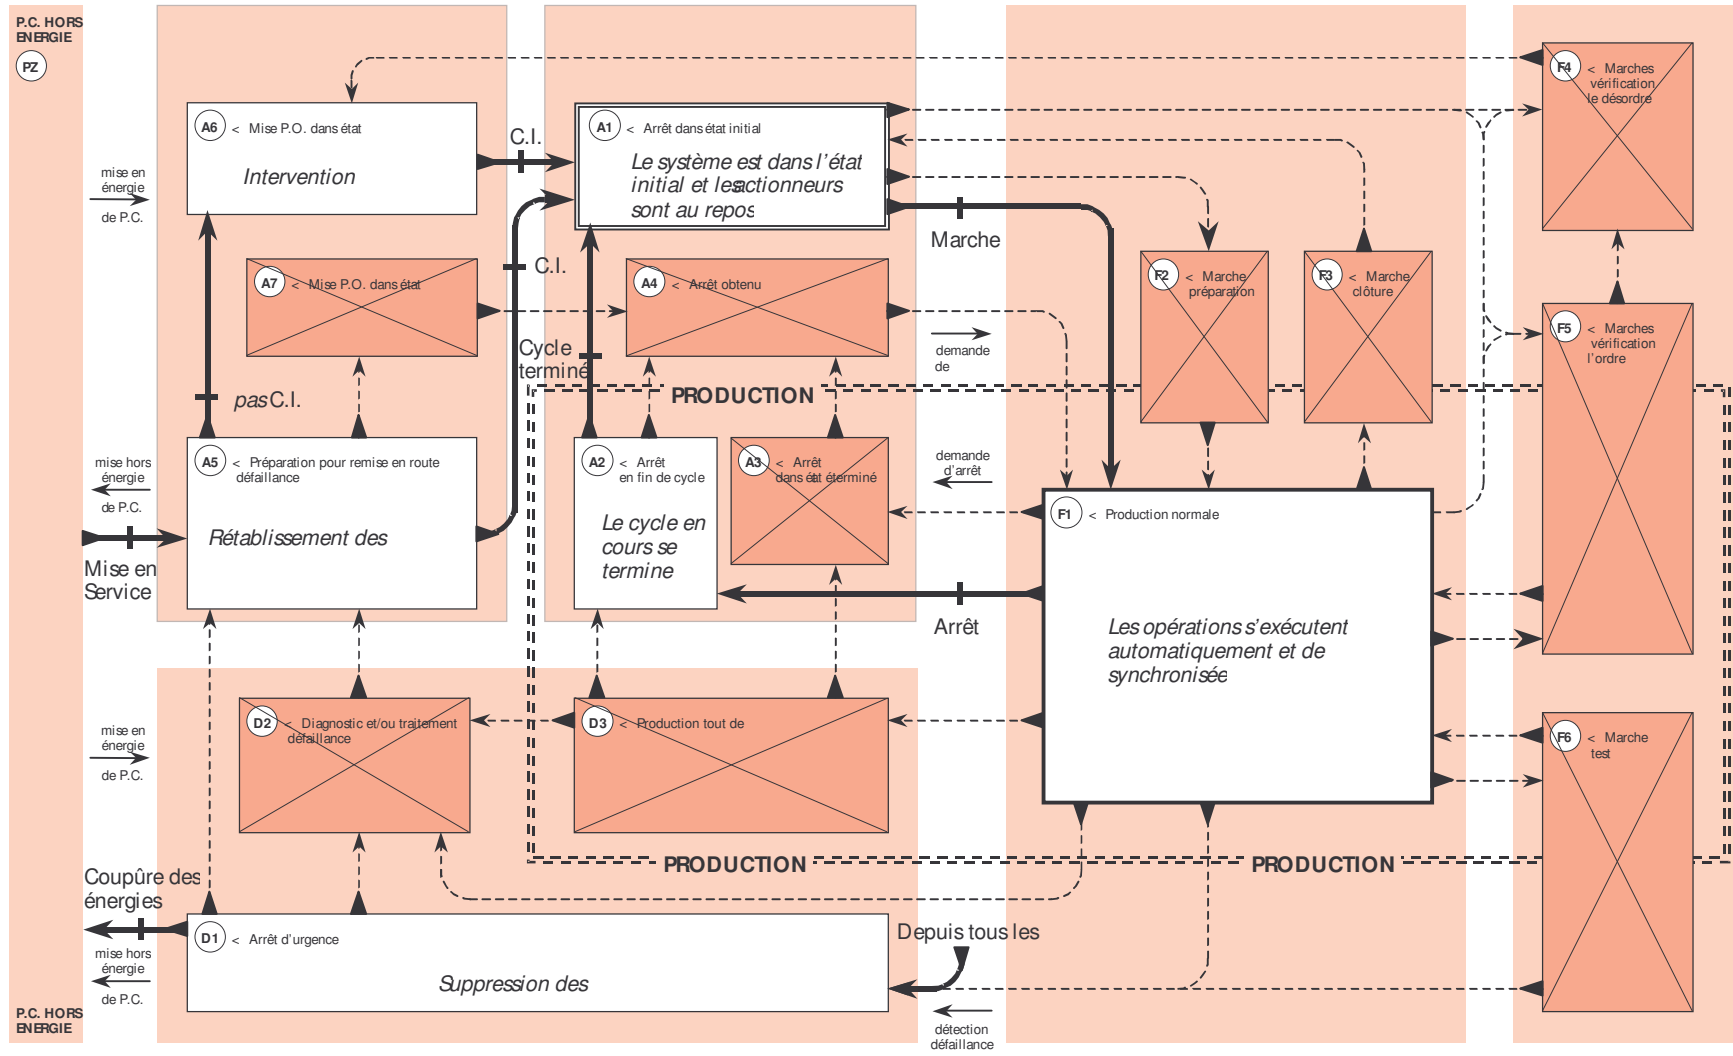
P.C. HORS ENERGIE

PZ

mise en énergie

de P.C.

A6 < Mise P.O. dans état

Intervention

C.I.

A1 < Arrêt dans état initial

Le système est dans l'état initial et les actionneurs sont au repos

Marche

A7 < Mise P.O. dans état

C.I.

A4 < Arrêt obtenu

demande de

F2 < Marche préparation

F3 < Marche clôture

F4 < Marches vérification le désordre

F5 < Marches vérification l'ordre

Cycle terminé

pas C.I.

PRODUCTION

mise hors énergie

de P.C.

A5 < Préparation pour remise en route défaillance

Rétablissement des

A2 < Arrêt en fin de cycle

Le cycle en cours se termine

A3 < Arrêt dans état déterminé

demande d'arrêt

F1 < Production normale

Mise en Service

Arrêt

Les opérations s'exécutent automatiquement et de synchronisée

mise en énergie

de P.C.

D2 < Diagnostic et/ou traitement défaillance

D3 < Production tout de

F6 < Marche test

PRODUCTION

PRODUCTION

Coupûre des énergies

D1 < Arrêt d'urgence

Depuis tous les

mise hors énergie

de P.C.

Suppression des

détection défaillance

P.C. HORS ENERGIE